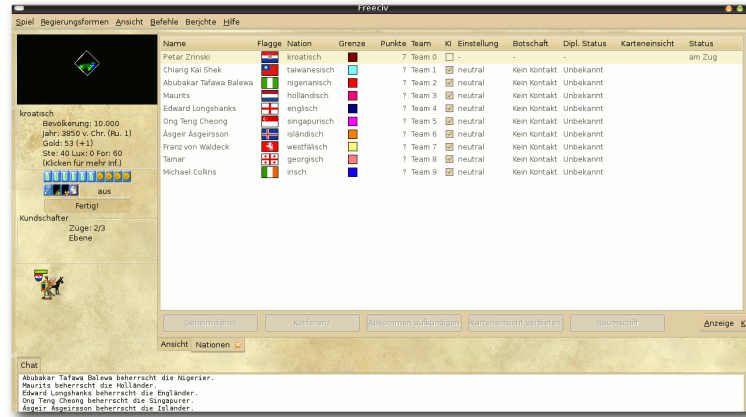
Freeciv

Spiel Regierungsformen Ansicht Befehle Berichte Hilfe

kroatisch
Bevölkerung: 10.000
Jahr: 3850 v. Chr. (Ru. 1)
Gold: 53 (+1)
Ste: 40 Lux: 0 For: 60
(Klicken für mehr inf.)
aus
Fertig!
Kundschafter
Züge: 2/3
Ebene

| Name | Flagge | Nation | Grenze | Punkte | Team | KI | Einstellung | Botschaft | Dipl. Status | Karteneinsicht | Status |
|---|---|---|---|---|---|---|---|---|---|---|---|
| Petar Zrinski | | kroatisch | | ? | Team 0 | | - | - | - | | am Zug |
| Chiang Kai Shek | | taiwanesisch | | ? | Team 1 | | neutral | Kein Kontakt | Unbekannt | | |
| Abubakar Tafawa Balewa | | nigerianisch | | ? | Team 2 | | neutral | Kein Kontakt | Unbekannt | | |
| Maurits | | holländisch | | ? | Team 3 | | neutral | Kein Kontakt | Unbekannt | | |
| Edward Longshanks | | englisch | | ? | Team 4 | | neutral | Kein Kontakt | Unbekannt | | |
| Ong Teng Cheong | | singapurisch | | ? | Team 5 | | neutral | Kein Kontakt | Unbekannt | | |
| Ásgeir Ásgeirsson | | isländisch | | ? | Team 6 | | neutral | Kein Kontakt | Unbekannt | | |
| Franz von Waldeck | | westfälisch | | ? | Team 7 | | neutral | Kein Kontakt | Unbekannt | | |
| Tamar | | georgisch | | ? | Team 8 | | neutral | Kein Kontakt | Unbekannt | | |
| Michael Collins | | irisch | | ? | Team 9 | | neutral | Kein Kontakt | Unbekannt | | |

Geheimdienst Konferenz Abkommen aufkündigen Karteneinsicht verbieten Raumschiff Anzeige K

Ansicht Nationen

Chat
Abubakar Tafawa Balewa beherrscht die Nigerier.
Maurits beherrscht die Holländer.
Edward Longshanks beherrscht die Engländer.
Ong Teng Cheong beherrscht die Singapurer.
Ásgeir Ásgeirsson beherrscht die Isländer.